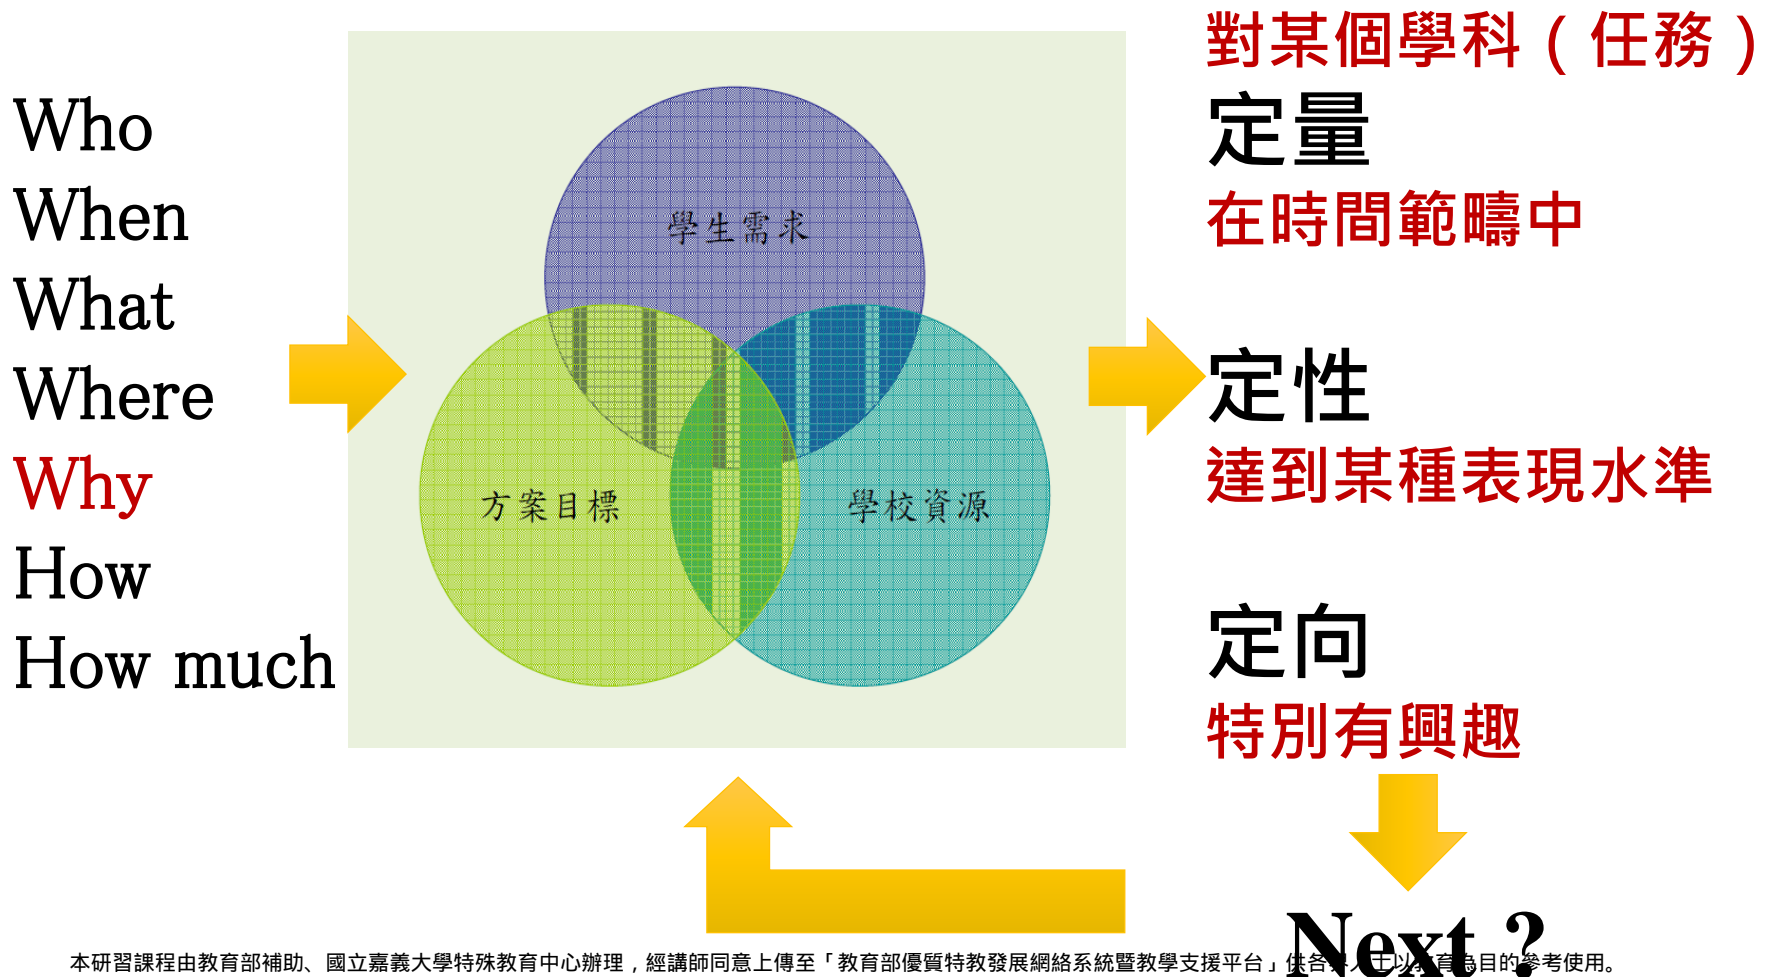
Who
When
What
Where
Why
How
How much

學生需求
方案目標
學校資源

對某個學科（任務）
定量
在時間範疇中

定性
達到某種表現水準

定向
特別有興趣

Next ?

本研習課程由教育部補助、國立嘉義大學特殊教育中心辦理，經講師同意上傳至「教育部優質特教發展網絡系統暨教學支援平台」供各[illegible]人士以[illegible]育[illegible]目的參考使用。